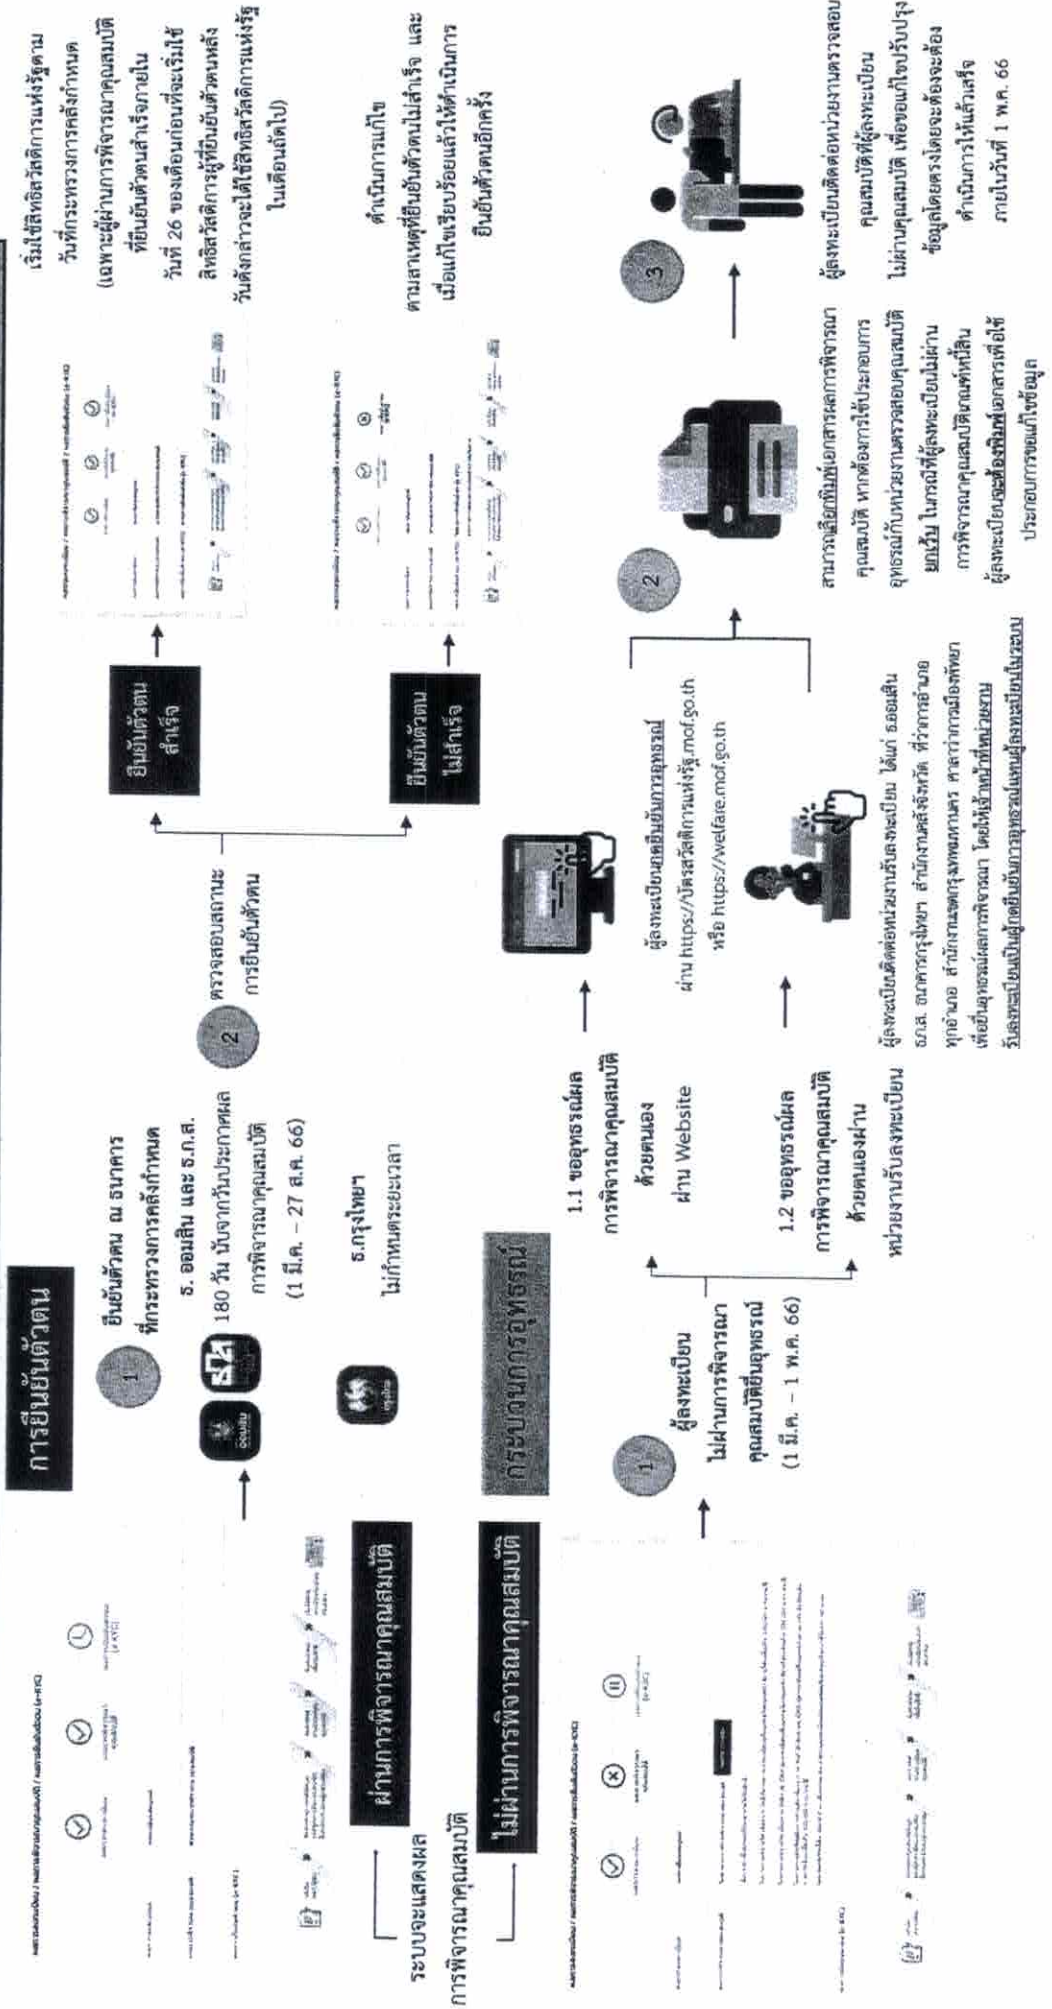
ระบบจะแสดงผล
การพิจารณาคุณสมบัติ

ผ่านการพิจารณาคุณสมบัติ

ไม่ผ่านการพิจารณาคุณสมบัติ

การยืนยันตัวตน

1 ยืนยันตัวตน ณ ธนาคาร ที่กระทรวงการคลังกำหนด

ธ. ออมสิน และ ธ.ก.ส.
180 วัน นับจากวันประกาศผลการพิจารณาคุณสมบัติ
(1 มี.ค. – 27 ส.ค. 66)

ธ.กรุงไทย
ไม่กำหนดระยะเวลา

2 ตรวจสอบสถานะการยืนยันตัวตน

ยืนยันตัวตนสำเร็จ

ยืนยันตัวตนไม่สำเร็จ

เริ่มใช้สิทธิสวัสดิการแห่งรัฐตามวันที่กระทรวงการคลังกำหนด
(เฉพาะผู้ผ่านการพิจารณาคุณสมบัติที่ยืนยันตัวตนสำเร็จภายในวันที่ 26 ของเดือนก่อนที่จะเริ่มใช้สิทธิสวัสดิการ ผู้ที่ยืนยันตัวตนหลังวันดังกล่าวจะได้ใช้สิทธิสวัสดิการแห่งรัฐในเดือนถัดไป)

ดำเนินการแก้ไขตามสาเหตุที่ยืนยันตัวตนไม่สำเร็จ และเมื่อแก้ไขเรียบร้อยแล้วให้ดำเนินการยืนยันตัวตนอีกครั้ง

กระบวนการอุทธรณ์

1 ผู้ลงทะเบียนไม่ผ่านการพิจารณาคุณสมบัติยื่นอุทธรณ์
(1 มี.ค. – 1 พ.ค. 66)

1.1 ขออุทธรณ์ผลการพิจารณาคุณสมบัติด้วยตนเอง ผ่าน Website

1.2 ขออุทธรณ์ผลการพิจารณาคุณสมบัติด้วยตนเองผ่านหน่วยงานรับลงทะเบียน

ผู้ลงทะเบียนยื่นอุทธรณ์ผ่าน https://บัตรสวัสดิการแห่งรัฐ.mof.go.th หรือ https://welfare.mof.go.th

ผู้ลงทะเบียนติดต่อหน่วยงานรับลงทะเบียน ได้แก่ ธ.ออมสิน ธ.ก.ส. ธนาคารกรุงไทย สำนักงานคลังจังหวัด ที่ว่าการอำเภอ ทุกอำเภอ สำนักงานเขตกรุงเทพมหานคร ศาลาว่าการเมืองพัทยา เพื่อยื่นอุทธรณ์ผลการพิจารณา โดยให้เจ้าหน้าที่หน่วยงานรับลงทะเบียนเป็นผู้ยื่นอุทธรณ์แทนผู้ลงทะเบียนในระบบ

2 สามารถเลือกพิมพ์เอกสารผลการพิจารณาคุณสมบัติ หากต้องการใช้ประกอบการอุทธรณ์กับหน่วยงานตรวจสอบคุณสมบัติ ยกเว้น ในกรณีที่ผู้ลงทะเบียนไม่ผ่านการพิจารณาคุณสมบัติเกณฑ์หนี้สิน ผู้ลงทะเบียนจะต้องพิมพ์เอกสารเพื่อใช้ประกอบการขอแก้ไขข้อมูล

3 ผู้ลงทะเบียนติดต่อหน่วยงานตรวจสอบคุณสมบัติที่ผู้ลงทะเบียนไม่ผ่านคุณสมบัติ เพื่อขอแก้ไขปรับปรุงข้อมูลโดยตรงโดยจะต้องดำเนินการให้แล้วเสร็จภายในวันที่ 1 พ.ค. 66